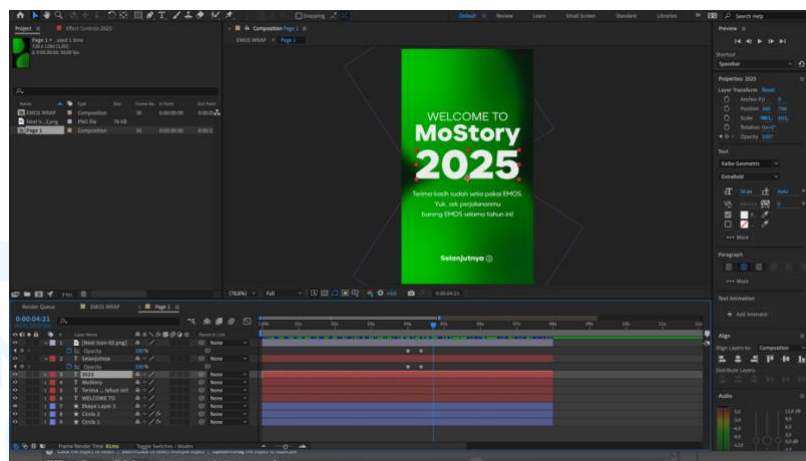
Project ≡ Effect Controls 2025

Page 1 ▾ used 1 time
720 x 1280 (1.00)
Δ 0:00:30:00, 30.00 fps

Name | Type | Size | Frame Ra... | In Point | Out Point
EMOS WRAP | Composition | | 30 | 0:00:00:00 | 0:00:0
Next ic...2.png | PNG file | 76 KB
Page 1 | Composition | | 30 | 0:00:00:00 | 0:00:1

Composition Page 1 ≡
EMOS WRAP > Page 1

WELCOME TO
MoStory
2025

Terima kasih sudah setia pakai EMOS.
Yuk, cek perjalananmu
bareng EMOS selama tahun ini!

Selanjutnya

(76.8%) Full 0:00:04:21

Default Review Learn Small Screen Standard Libraries Search Help

Preview ≡
Shortcut
Spacebar

Properties: 2025
Layer Transform Reset
Anchor Point
Position
Scale
Rotation
Opacity 100%

Text
Kollektif Geometric
ExtraBold

Paragraph
Text Animation
Add Animator
Align
Align Layers to: Composition
Distribute Layers
Audio

Render Queue | EMOS WRAP | Page 1 ≡
0:00:04:21
Layer Name | Parent & Link
1 [Next icon-02.png] None
Opacity 100%
2 T Selanjutnya None
Opacity 100%
3 T 2025 None
4 T MoStory None
5 T Terima ... tahun ini! None
6 T WELCOME TO None
7 Shape Layer 3 None
8 Circle 2 None
9 Circle 1 None

Frame Render Time 61ms Toggle Switches / Modes